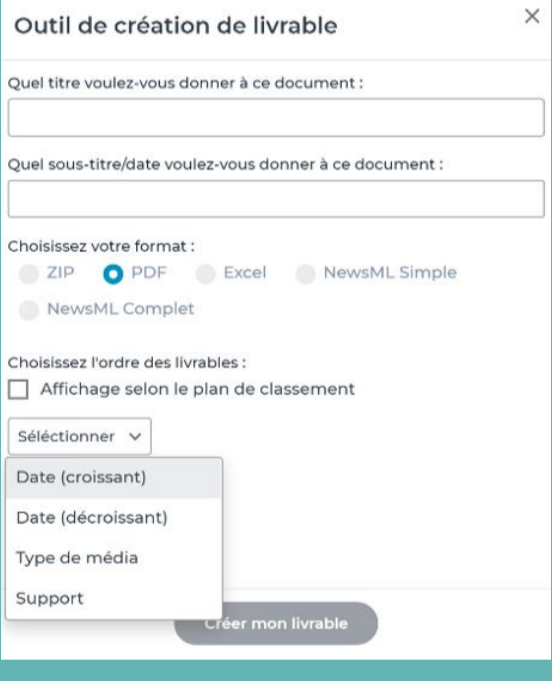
Outil de création de livrable

×

Quel titre voulez-vous donner à ce document :

Quel sous-titre/date voulez-vous donner à ce document :

Choisissez votre format :

ZIP PDF Excel NewsML Simple

NewsML Complet

Choisissez l'ordre des livrables :

Affichage selon le plan de classement

Sélectionner

Date (croissant)

Date (décroissant)

Type de média

Support

Créer mon livrable